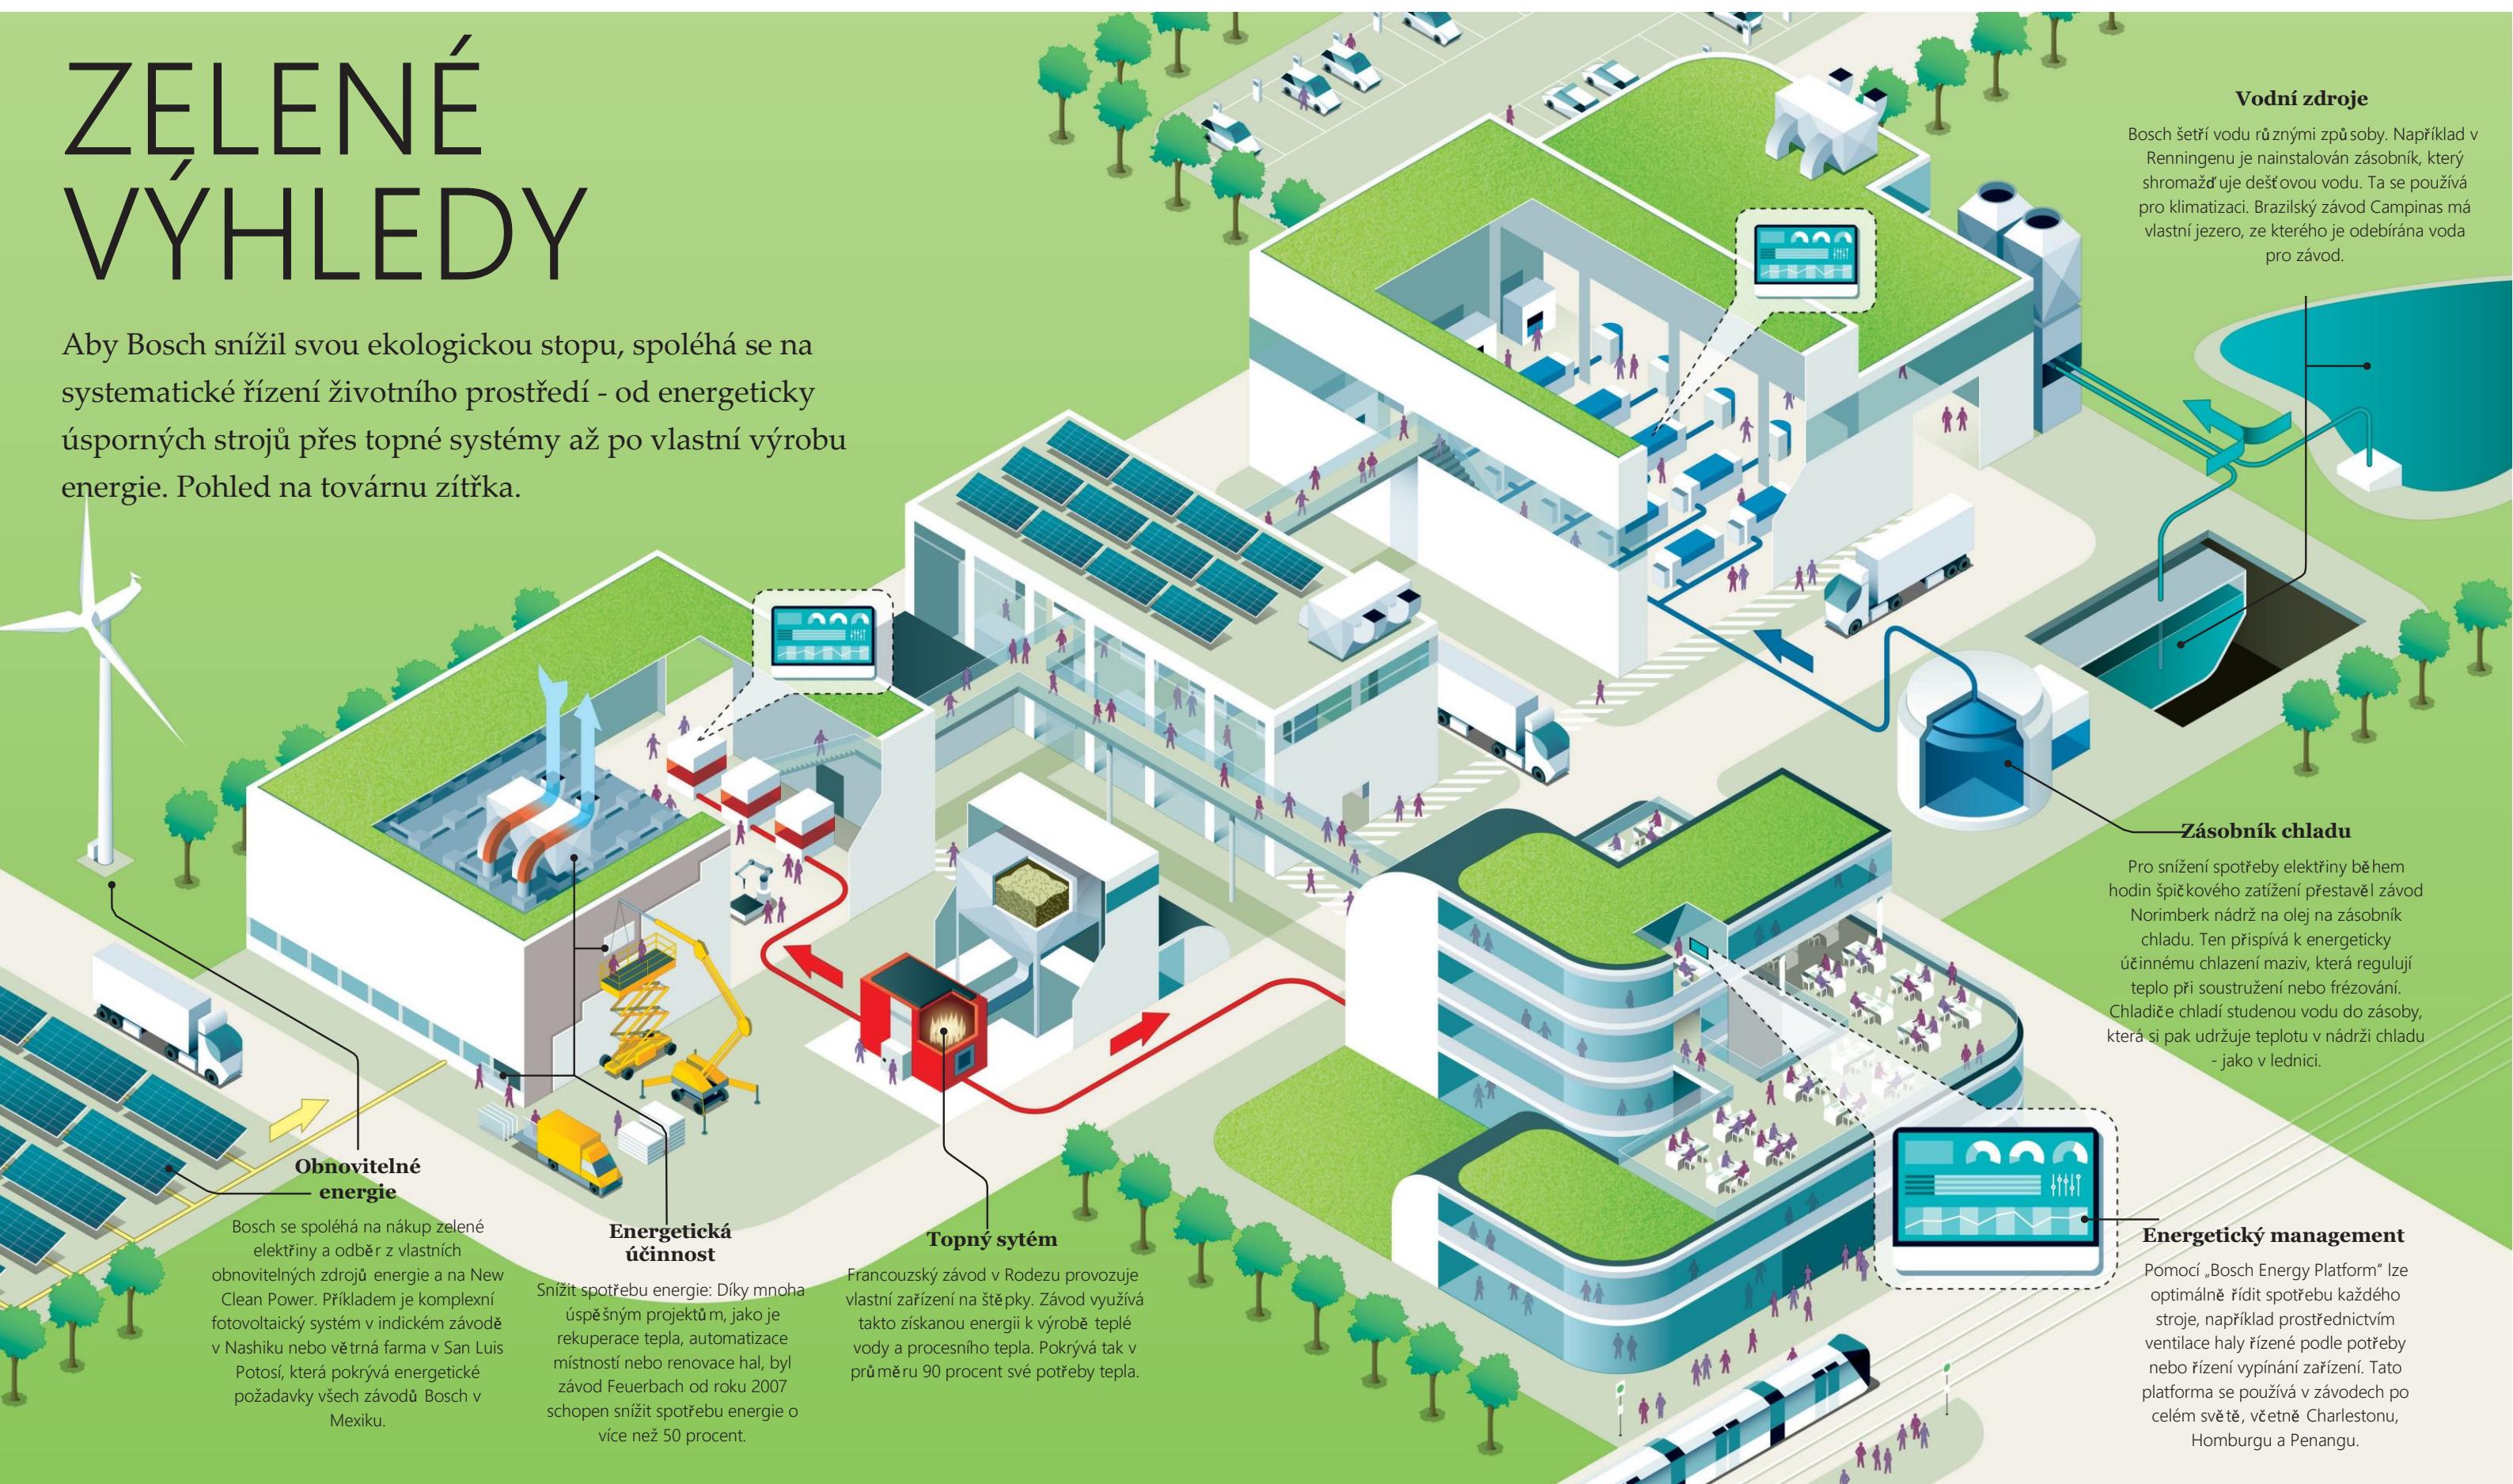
ZELENÉ VÝHLEDY

Aby Bosch snížil svou ekologickou stopu, spoléhá se na systematické řízení životního prostředí - od energeticky úsporných strojů přes topné systémy až po vlastní výrobu energie. Pohled na továrnu zítřka.

Vodní zdroje

Bosch šetří vodu různými způsoby. Například v Renningenu je nainstalován zásobník, který shromažďuje dešťovou vodu. Ta se používá pro klimatizaci. Brazilský závod Campinas má vlastní jezero, ze kterého je odebírána voda pro závod.

Zásobník chladu

Pro snížení spotřeby elektřiny během hodin špičkového zatížení přestavěl závod Norimberk nádrž na olej na zásobník chladu. Ten přispívá k energeticky účinnému chlazení maziv, která regulují teplo při soustružení nebo frézování. Chladiče chladí studenou vodu do zásoby, která si pak udržuje teplotu v nádrži chladu - jako v lednici.

Obnovitelné energie

Bosch se spoléhá na nákup zelené elektřiny a odběr z vlastních obnovitelných zdrojů energie a na New Clean Power. Příkladem je komplexní fotovoltaický systém v indickém závodě v Nashiku nebo větrná farma v San Luis Potosí, která pokrývá energetické požadavky všech závodů Bosch v Mexiku.

Energetická účinnost

Snížit spotřebu energie: Díky mnoha úspěšným projektům, jako je rekuperace tepla, automatizace místností nebo renovace hal, byl závod Feuerbach od roku 2007 schopen snížit spotřebu energie o více než 50 procent.

Topný sytém

Francouzský závod v Rodezu provozuje vlastní zařízení na štěpky. Závod využívá takto získanou energii k výrobě teplé vody a procesního tepla. Pokrývá tak v průměru 90 procent své potřeby tepla.

Energetický management

Pomocí „Bosch Energy Platform" lze optimálně řídit spotřebu každého stroje, například prostřednictvím ventilace haly řízené podle potřeby nebo řízení vypínání zařízení. Tato platforma se používá v závodech po celém světě, včetně Charlestonu, Homburgu a Penangu.